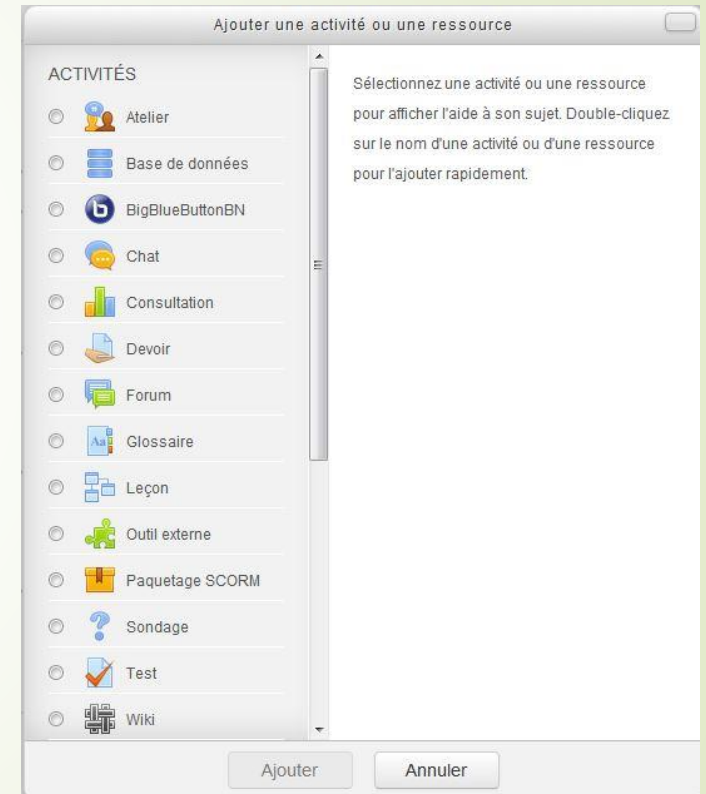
Ajouter une activité ou une ressource

ACTIVITÉS

Atelier

Base de données

BigBlueButtonBN

Chat

Consultation

Devoir

Forum

Glossaire

Leçon

Outil externe

Paquetage SCORM

Sondage

Test

Wiki

Sélectionnez une activité ou une ressource pour afficher l'aide à son sujet. Double-cliquez sur le nom d'une activité ou d'une ressource pour l'ajouter rapidement.

Ajouter

Annuler